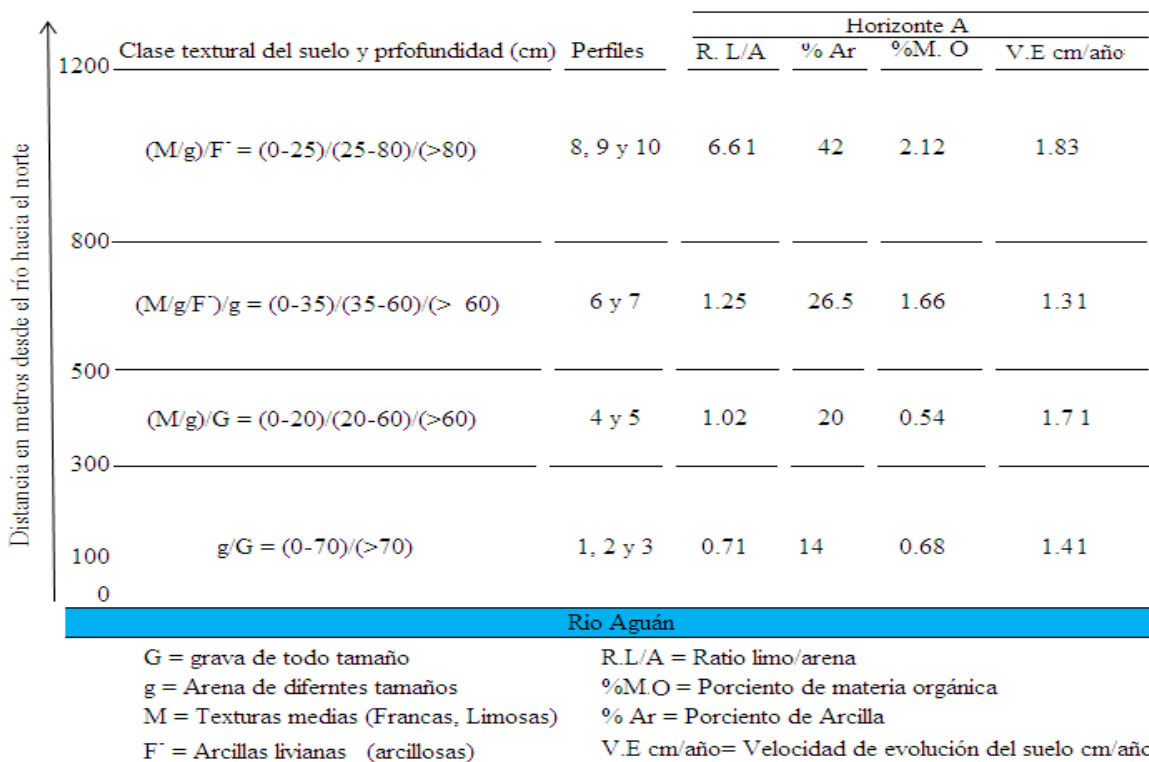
Distancia en metros desde el río hacia el norte

| Clase textural del suelo y prfofundidad (cm) | Perfiles | Horizonte A R. L/A | % Ar | %M. O | V.E cm/año |
|---|---|---|---|---|---|
| (M/g)/F⁻ = (0-25)/(25-80)/(>80) | 8, 9 y 10 | 6.61 | 42 | 2.12 | 1.83 |
| (M/g/F⁻)/g = (0-35)/(35-60)/(> 60) | 6 y 7 | 1.25 | 26.5 | 1.66 | 1.31 |
| (M/g)/G = (0-20)/(20-60)/(>60) | 4 y 5 | 1.02 | 20 | 0.54 | 1.71 |
| g/G = (0-70)/(>70) | 1, 2 y 3 | 0.71 | 14 | 0.68 | 1.41 |

1200
800
500
300
100
0

Río Aguán

G = grava de todo tamaño
g = Arena de difernetes tamaños
M = Texturas medias (Francas, Limosas)
F⁻ = Arcillas livianas (arcillosas)

R.L/A = Ratio limo/arena
%M.O = Porciento de materia orgánica
% Ar = Porciento de Arcilla
V.E cm/año= Velocidad de evolución del suelo cm/año